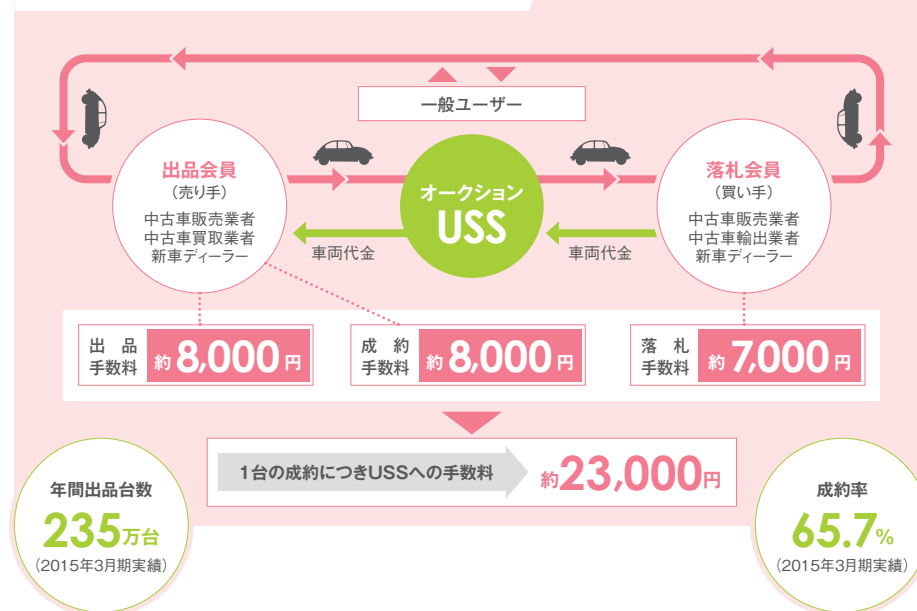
一般ユーザー

出品会員
（売り手）
中古車販売業者
中古車買取業者
新車ディーラー

オークション
USS

車両代金

車両代金

落札会員
（買い手）
中古車販売業者
中古車輸出業者
新車ディーラー

出品手数料 約8,000円

成約手数料 約8,000円

落札手数料 約7,000円

1台の成約につきUSSへの手数料 約23,000円

年間出品台数
235万台
（2015年3月期実績）

成約率
65.7%
（2015年3月期実績）